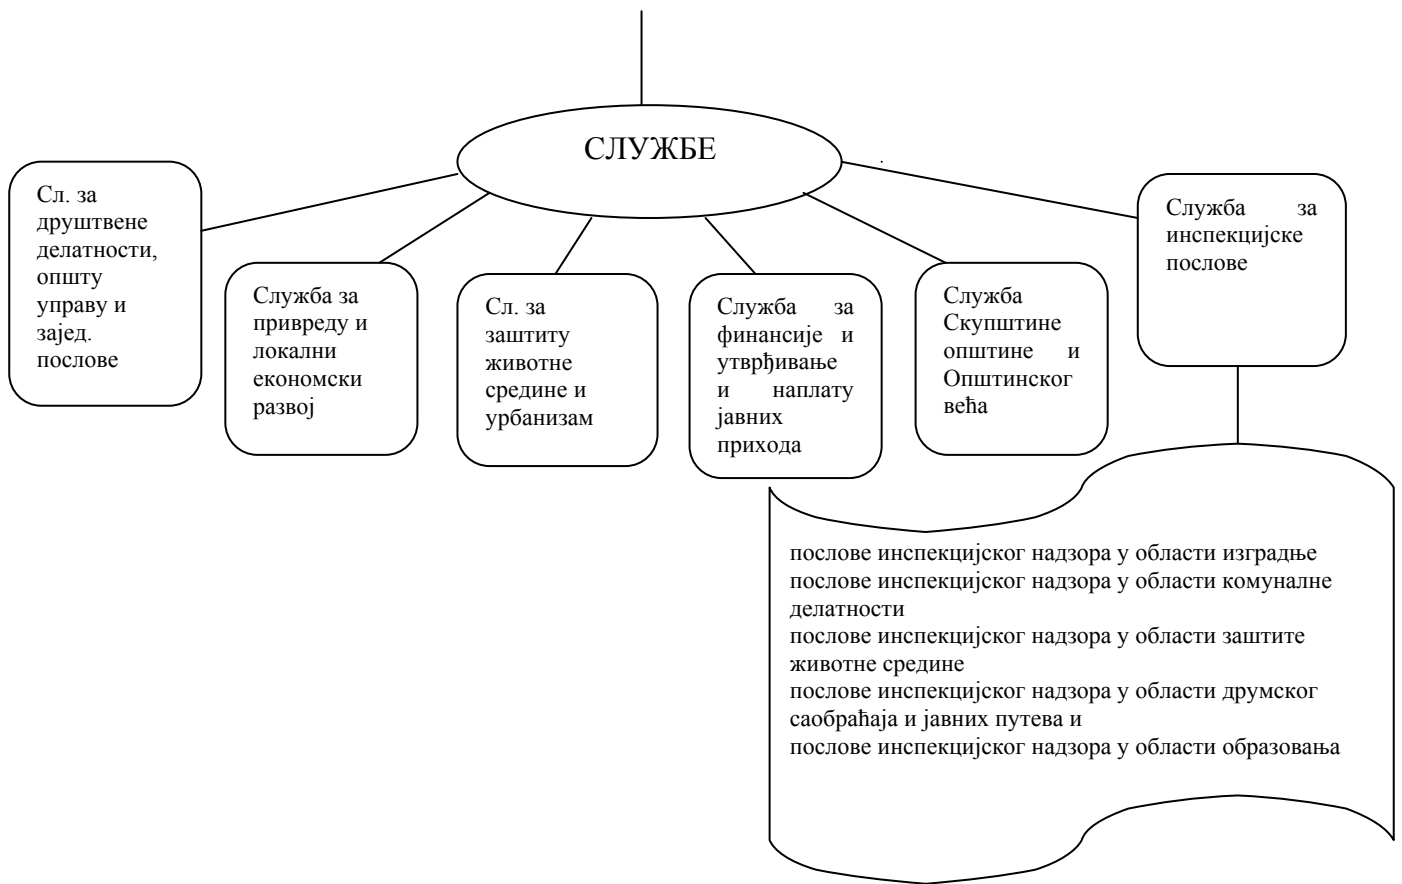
СЛУЖБЕ

Сл. за друштвене делатности, општу управу и заjед. послове

Служба за привреду и локални економски развој

Сл. за заштиту животне средине и урбанизам

Служба за финансије и утврђивање и наплату јавних прихода

Служба Скупштине општине и Општинског већа

Служба за инспекцијске послове

послове инспекцијског надзора у области изградње
послове инспекцијског надзора у области комуналне делатности
послове инспекцијског надзора у области заштите животне средине
послове инспекцијског надзора у области друмског саобраћаја и јавних путева и
послове инспекцијског надзора у области образовања